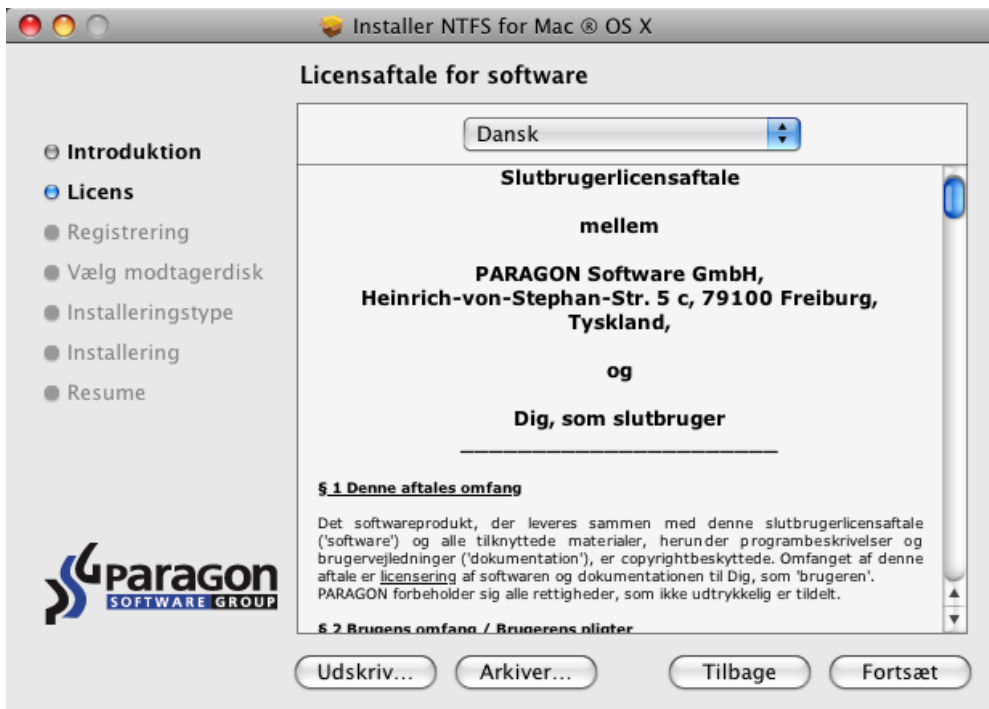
Installer NTFS for Mac ® OS X

Licensaftale for software

Introduktion
Licens
Registrering
Vælg modtagerdisk
Installeringstype
Installering
Resume

Dansk

Slutbrugerlicensaftale

mellem

PARAGON Software GmbH,
Heinrich-von-Stephan-Str. 5 c, 79100 Freiburg,
Tyskland,

og

Dig, som slutbruger

______________________

§ 1 Denne aftales omfang

Det softwareprodukt, der leveres sammen med denne slutbrugerlicensaftale ('software') og alle tilknyttede materialer, herunder programbeskrivelser og brugervejledninger ('dokumentation'), er copyrightbeskyttede. Omfanget af denne aftale er licensering af softwaren og dokumentationen til Dig, som 'brugeren'. PARAGON forbeholder sig alle rettigheder, som ikke udtrykkelig er tildelt.

§ 2 Brugens omfang / Brugerens pligter

paragon
SOFTWARE GROUP

Udskriv...
Arkiver...
Tilbage
Fortsæt